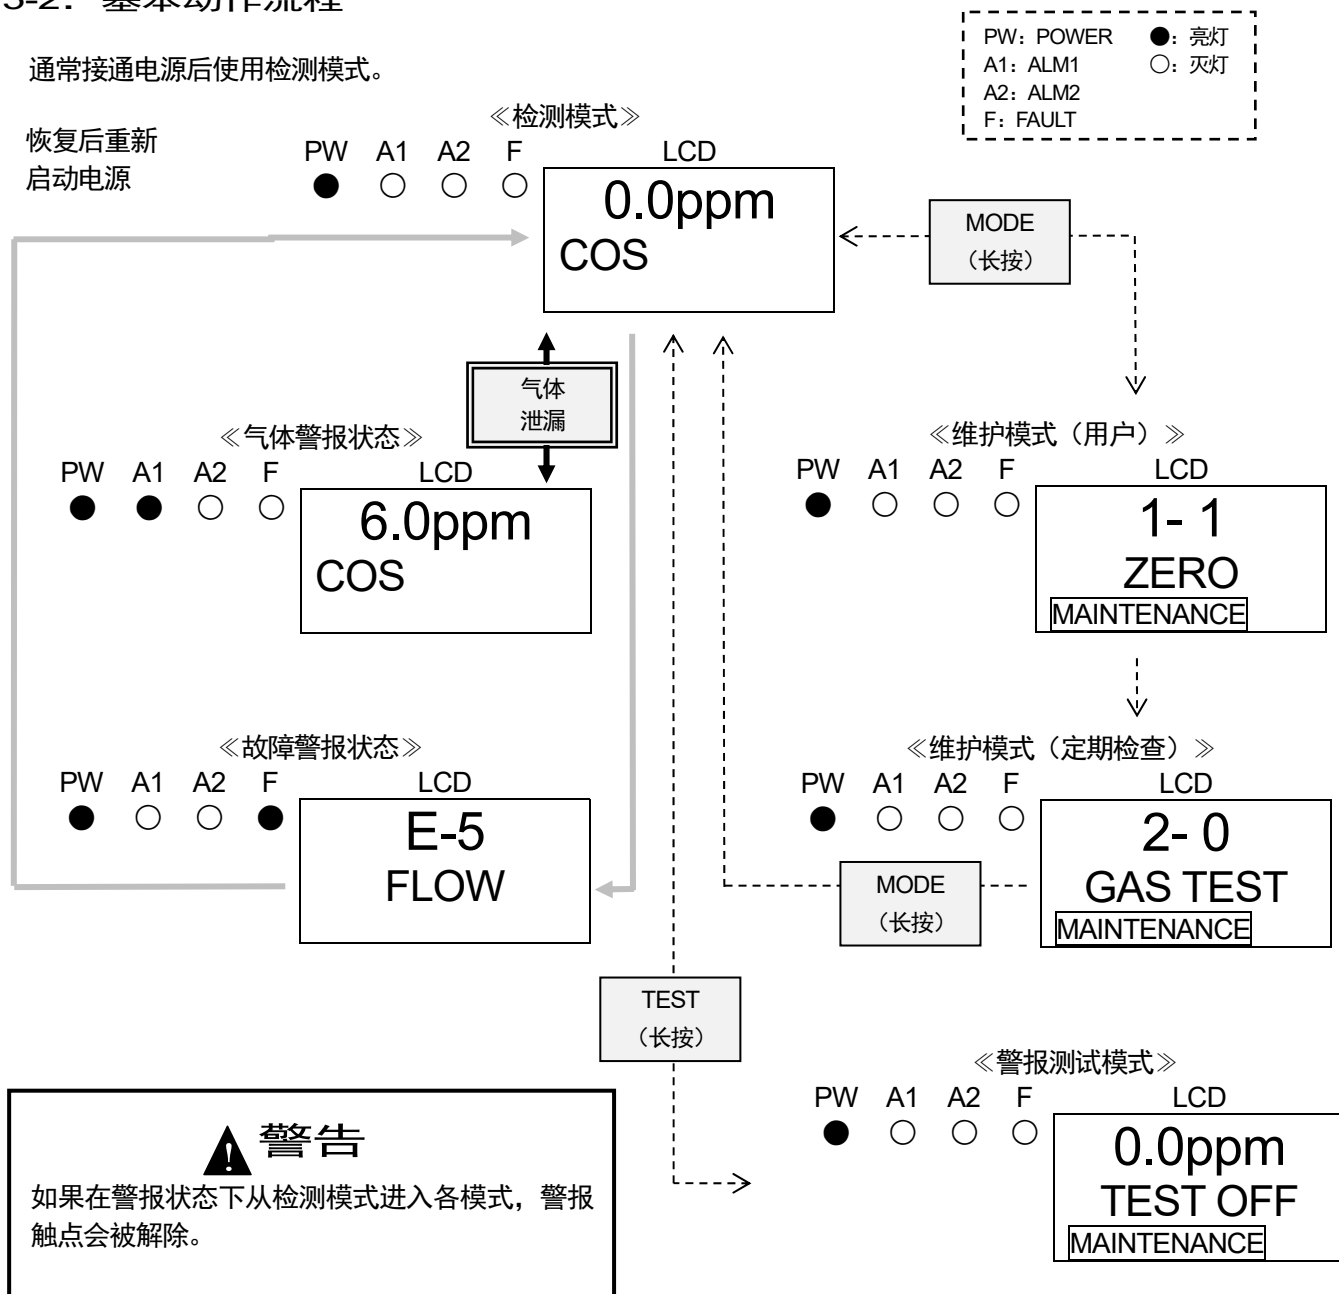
3-2. 基本动作流程

通常接通电源后使用检测模式。

PW：POWER ●：亮灯
A1：ALM1 ○：灭灯
A2：ALM2
F：FAULT

≪检测模式≫

恢复后重新启动电源

PW A1 A2 F LCD
● ○ ○ ○
0.0ppm
COS

MODE
（长按）

气体
泄漏

≪气体警报状态≫
PW A1 A2 F LCD
● ● ○ ○
6.0ppm
COS

≪维护模式（用户）≫
PW A1 A2 F LCD
● ○ ○ ○
1- 1
ZERO
MAINTENANCE

≪故障警报状态≫
PW A1 A2 F LCD
● ○ ○ ●
E-5
FLOW

≪维护模式（定期检查）≫
PW A1 A2 F LCD
● ○ ○ ○
2- 0
GAS TEST
MAINTENANCE

MODE
（长按）

TEST
（长按）

≪警报测试模式≫
PW A1 A2 F LCD
● ○ ○ ○
0.0ppm
TEST OFF
MAINTENANCE

警告
如果在警报状态下从检测模式进入各模式，警报触点会被解除。